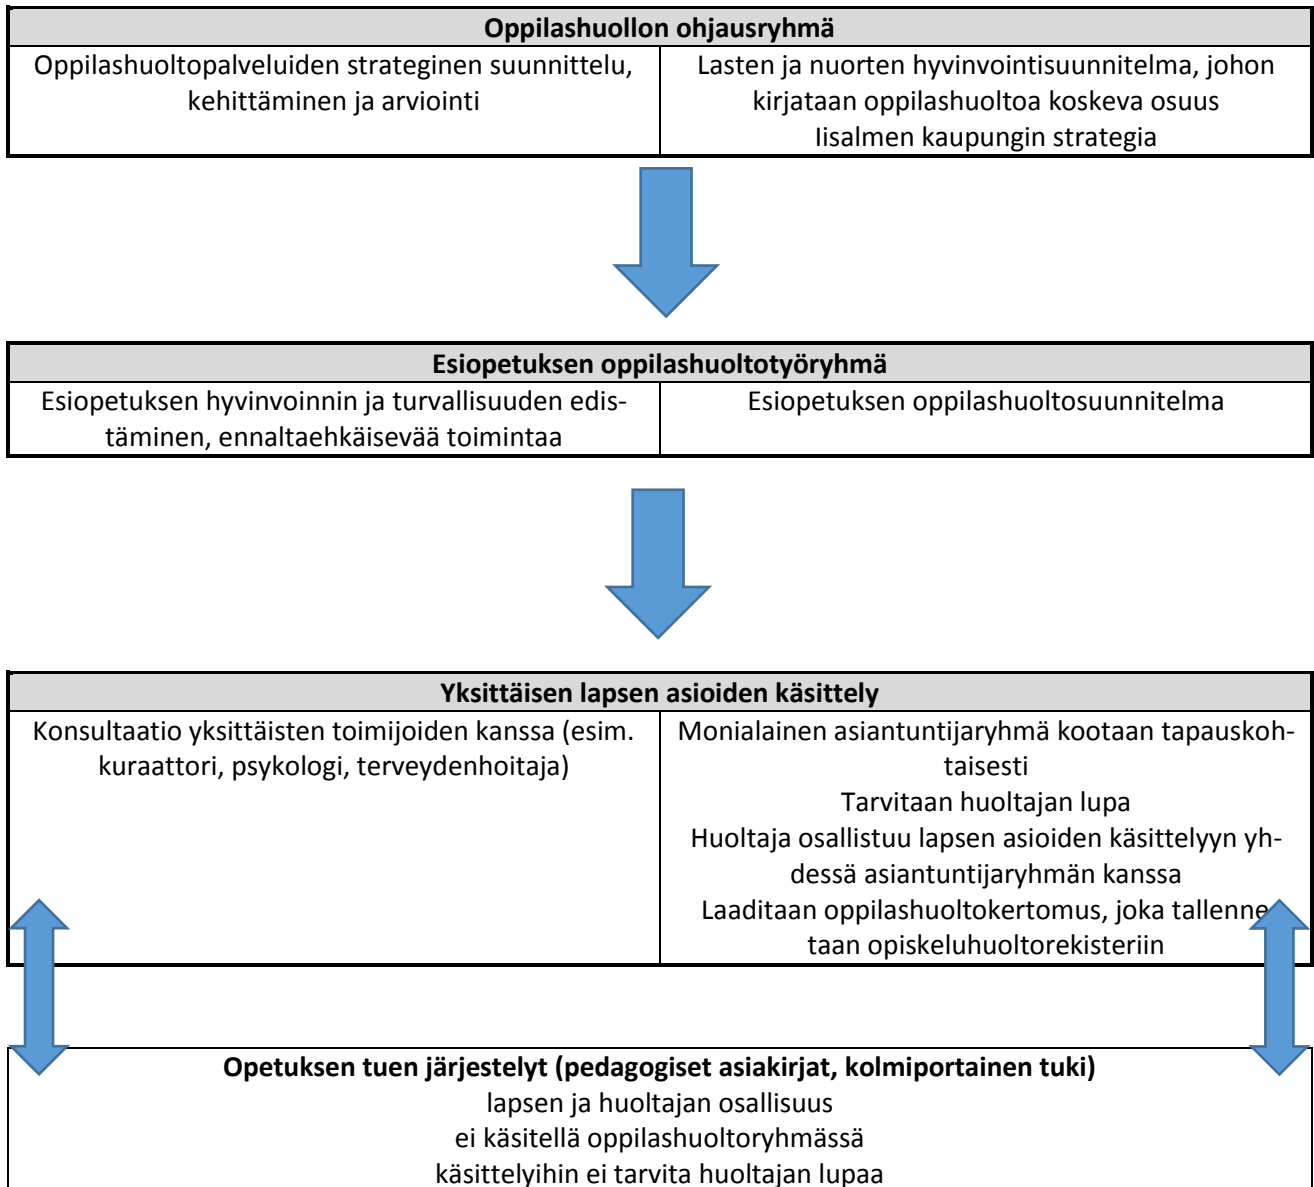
| Oppilashuollon ohjausryhmä | |
|---|---|
| Oppilashuoltopalveluiden strateginen suunnittelu, kehittäminen ja arviointi | Lasten ja nuorten hyvinvointisuunnitelma, johon kirjataan oppilashuoltoa koskeva osuus<br>Iisalmen kaupungin strategia |

| Esiopetuksen oppilashuoltotyöryhmä | |
|---|---|
| Esiopetuksen hyvinvoinnin ja turvallisuuden edistäminen, ennaltaehkäisevää toimintaa | Esiopetuksen oppilashuoltosuunnitelma |

| Yksittäisen lapsen asioiden käsittely | |
|---|---|
| Konsultaatio yksittäisten toimijoiden kanssa (esim. kuraattori, psykologi, terveydenhoitaja) | Monialainen asiantuntijaryhmä kootaan tapauskohtaisesti<br>Tarvitaan huoltajan lupa<br>Huoltaja osallistuu lapsen asioiden käsittelyyn yhdessä asiantuntijaryhmän kanssa<br>Laaditaan oppilashuoltokertomus, joka tallennetaan opiskeluhuoltorekisteriin |

**Opetuksen tuen järjestelyt (pedagogiset asiakirjat, kolmiportainen tuki)**
lapsen ja huoltajan osallisuus
ei käsitellä oppilashuoltoryhmässä
käsittelyihin ei tarvita huoltajan lupaa